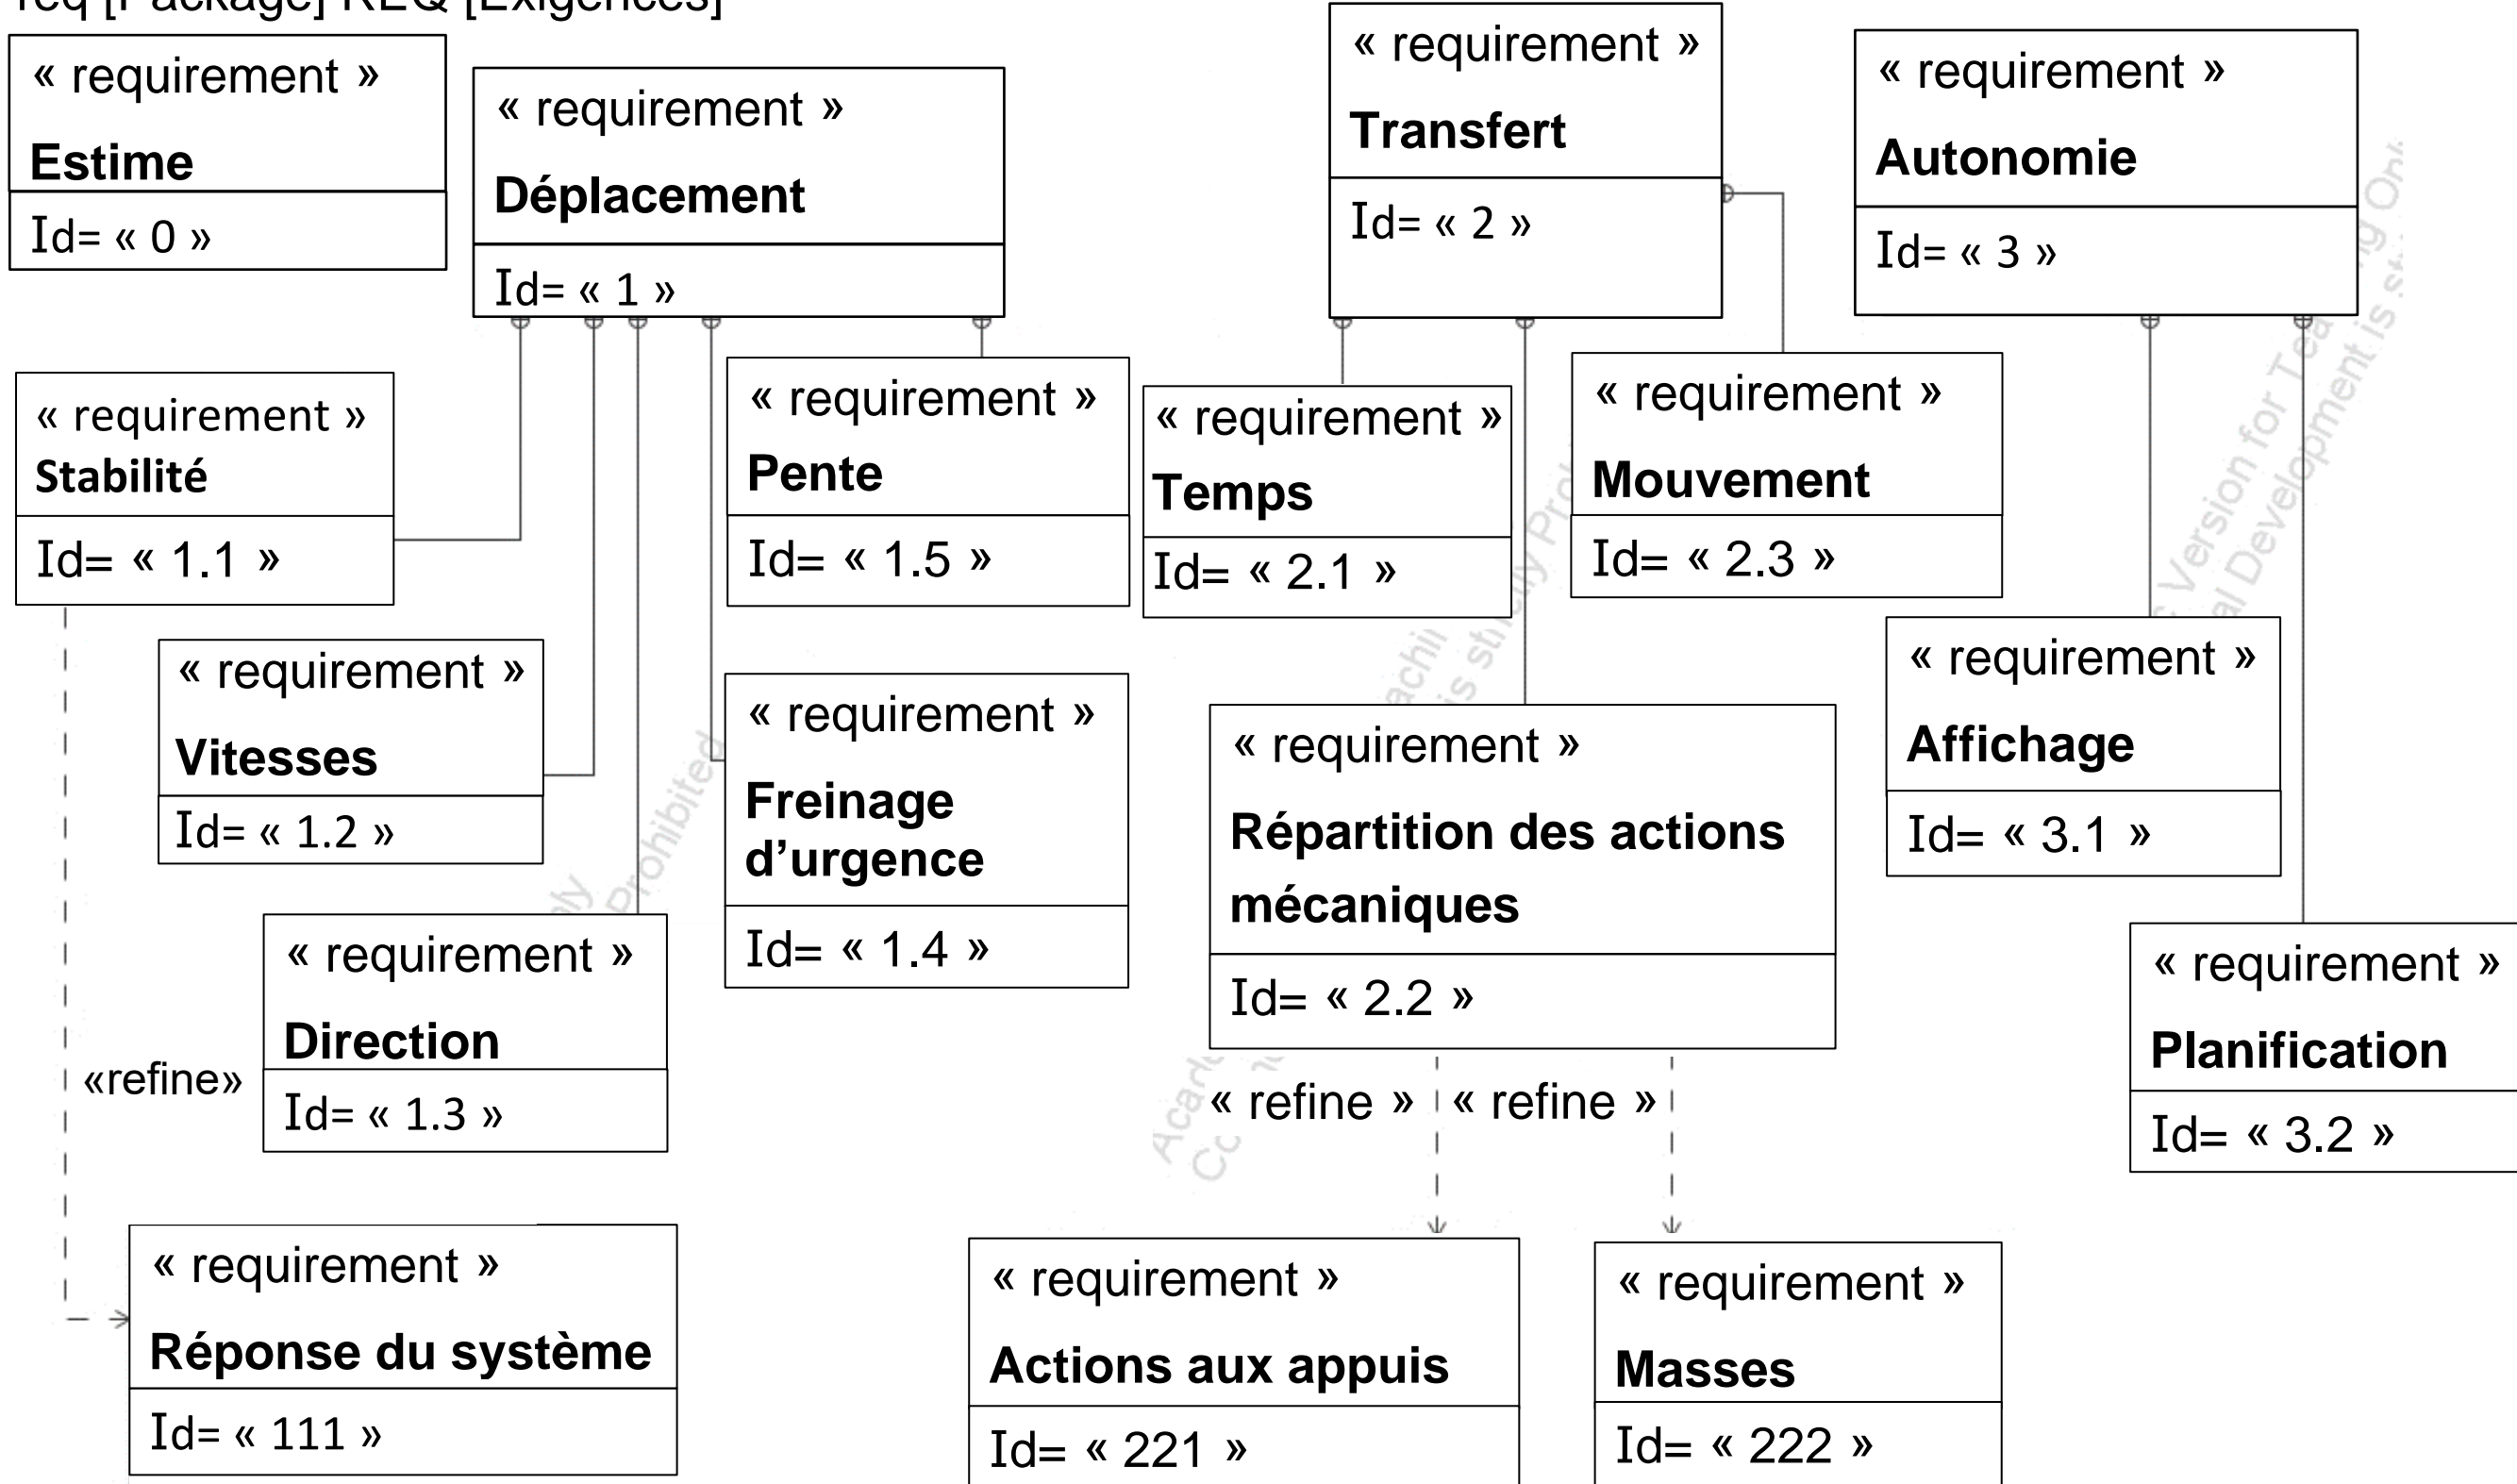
req [Package] REQ [Exigences]

« requirement »
Estime
Id= « 0 »

« requirement »
Déplacement
Id= « 1 »

« requirement »
Transfert
Id= « 2 »

« requirement »
Autonomie
Id= « 3 »

« requirement »
Stabilité
Id= « 1.1 »

« requirement »
Pente
Id= « 1.5 »

« requirement »
Temps
Id= « 2.1 »

« requirement »
Mouvement
Id= « 2.3 »

« requirement »
Vitesses
Id= « 1.2 »

« requirement »
Freinage d'urgence
Id= « 1.4 »

« requirement »
Répartition des actions mécaniques
Id= « 2.2 »

« requirement »
Affichage
Id= « 3.1 »

« requirement »
Direction
Id= « 1.3 »

«refine»

« requirement »
Planification
Id= « 3.2 »

« refine »

« refine »

« requirement »
Réponse du système
Id= « 111 »

« requirement »
Actions aux appuis
Id= « 221 »

« requirement »
Masses
Id= « 222 »